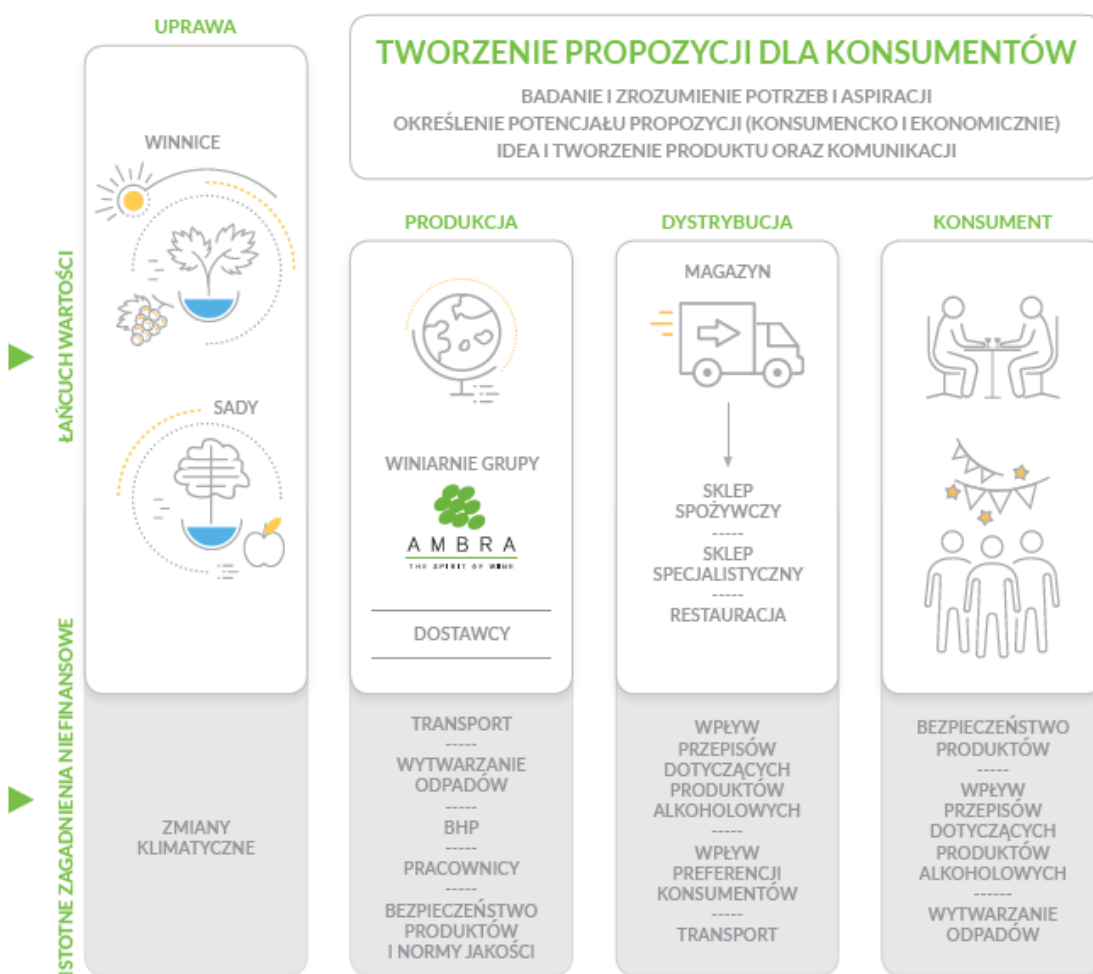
UPRAWA

TWORZENIE PROPOZYCJI DLA KONSUMENTÓW

BADANIE I ZROZUMIENIE POTRZEB I ASPIRACJI
OKREŚLENIE POTENCJAŁU PROPOZYCJI (KONSUMENCKO I EKONOMICZNIE)
IDEA I TWORZENIE PRODUKTU ORAZ KOMUNIKACJI

ŁAŃCUCH WARTOŚCI

WINNICE

SADY

PRODUKCJA

WINIARNIE GRUPY

AMBRA
THE SPIRIT OF WINE

DOSTAWCY

DYSTRYBUCJA

MAGAZYN

SKLEP SPOŻYWCZY
-----
SKLEP SPECJALISTYCZNY
-----
RESTAURACJA

KONSUMENT

ISTOTNE ZAGADNIENIA NIEFINANSOWE

ZMIANY KLIMATYCZNE

TRANSPORT
-----
WYTWARZANIE ODPADÓW
-----
BHP
-----
PRACOWNICY
-----
BEZPIECZEŃSTWO PRODUKTÓW I NORMY JAKOŚCI

WPŁYW PRZEPISÓW DOTYCZĄCYCH PRODUKTÓW ALKOHOLOWYCH
-----
WPŁYW PREFERENCJI KONSUMENTÓW
-----
TRANSPORT

BEZPIECZEŃSTWO PRODUKTÓW
-----
WPŁYW PRZEPISÓW DOTYCZĄCYCH PRODUKTÓW ALKOHOLOWYCH
------
WYTWARZANIE ODPADÓW